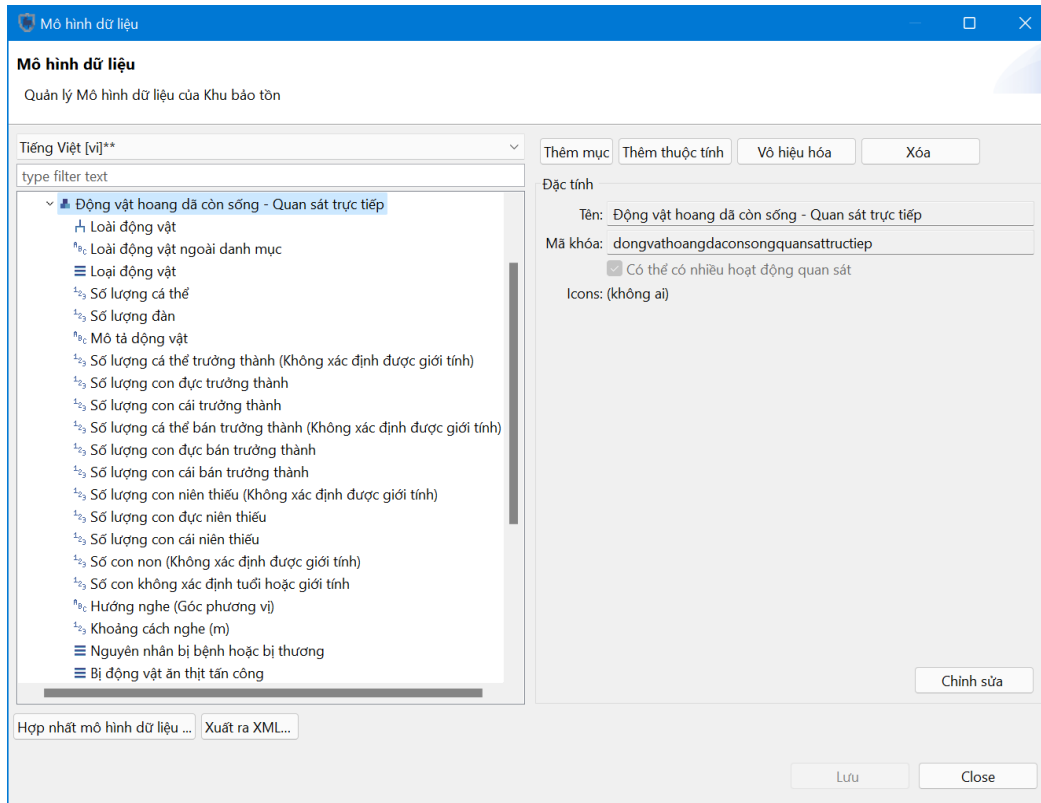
Mô hình dữ liệu

Mô hình dữ liệu
Quản lý Mô hình dữ liệu của Khu bảo tồn

Tiếng Việt [vi]**
type filter text

Động vật hoang dã còn sống - Quan sát trực tiếp
Loài động vật
Loài động vật ngoài danh mục
Loại động vật
Số lượng cá thể
Số lượng đàn
Mô tả động vật
Số lượng cá thể trưởng thành (Không xác định được giới tính)
Số lượng con đực trưởng thành
Số lượng con cái trưởng thành
Số lượng cá thể bán trưởng thành (Không xác định được giới tính)
Số lượng con đực bán trưởng thành
Số lượng con cái bán trưởng thành
Số lượng con niên thiếu (Không xác định được giới tính)
Số lượng con đực niên thiếu
Số lượng con cái niên thiếu
Số con non (Không xác định được giới tính)
Số con không xác định tuổi hoặc giới tính
Hướng nghe (Góc phương vị)
Khoảng cách nghe (m)
Nguyên nhân bị bệnh hoặc bị thương
Bị động vật ăn thịt tấn công

Thêm mục | Thêm thuộc tính | Vô hiệu hóa | Xóa

Đặc tính
Tên: Động vật hoang dã còn sống - Quan sát trực tiếp
Mã khóa: dongvathoangdaconsongquansattructiep
Có thể có nhiều hoạt động quan sát
Icons: (không ai)

Chỉnh sửa

Hợp nhất mô hình dữ liệu ... | Xuất ra XML...

Lưu | Close